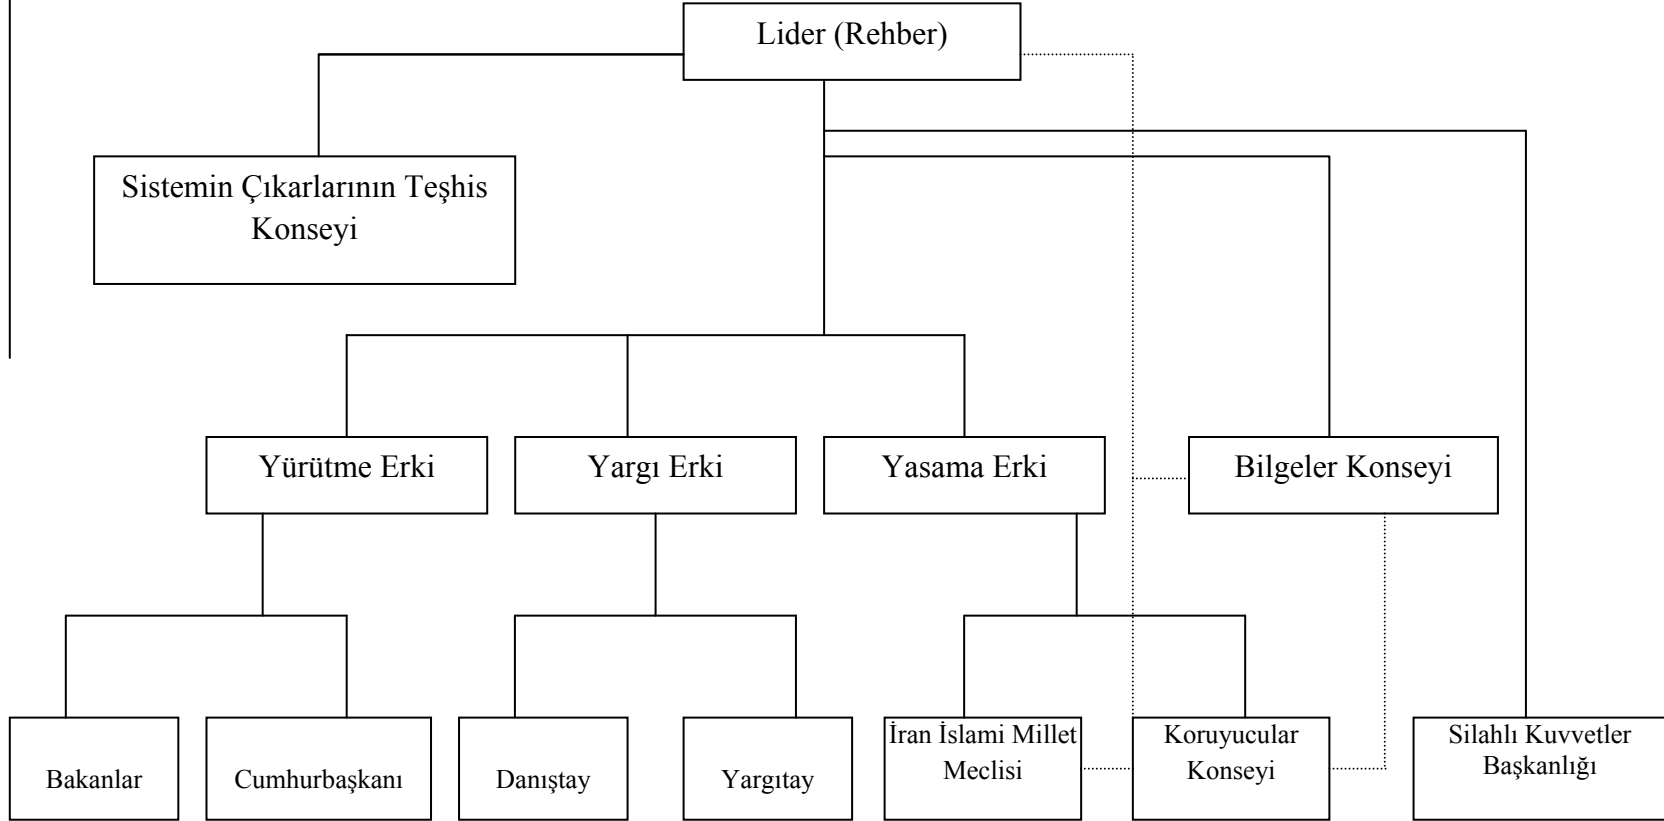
Lider (Rehber)

Sistemin Çıkarlarının Teşhis Konseyi

Yürütme Erki

Yargı Erki

Yasama Erki

Bilgeler Konseyi

Bakanlar

Cumhurbaşkanı

Danıştay

Yargıtay

İran İslami Millet Meclisi

Koruyucular Konseyi

Silahlı Kuvvetler Başkanlığı